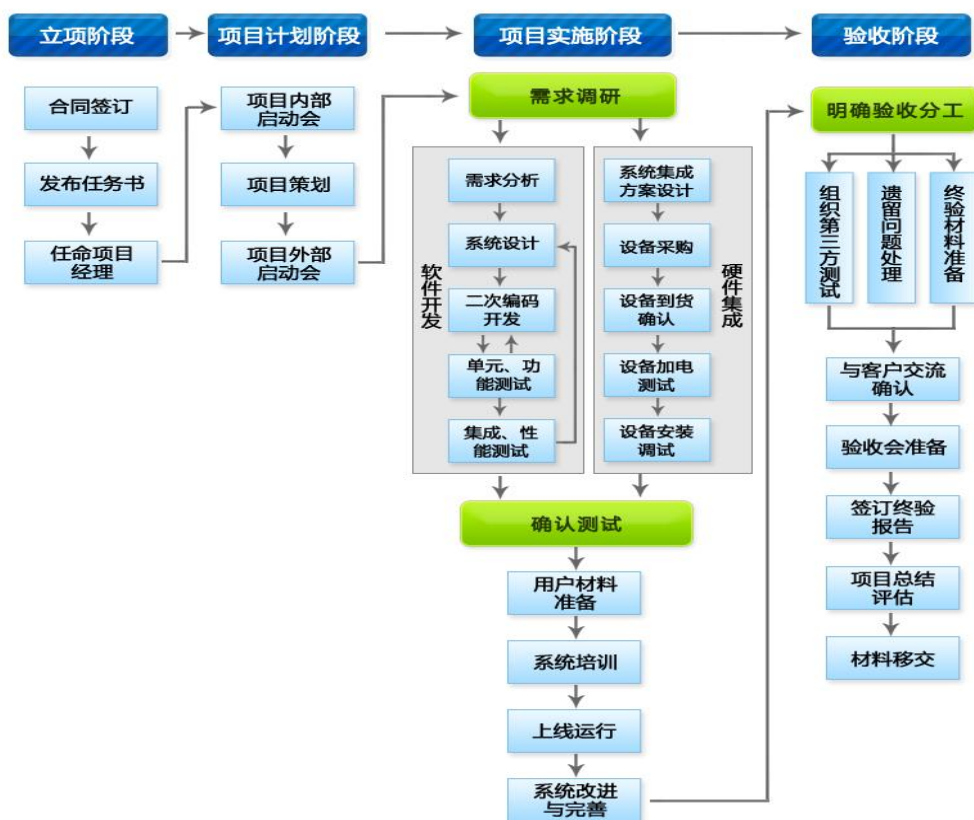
立项阶段

合同签订

发布任务书

任命项目经理

项目计划阶段

项目内部启动会

项目策划

项目外部启动会

项目实施阶段

需求调研

软件开发

需求分析

系统设计

二次编码开发

单元、功能测试

集成、性能测试

系统集成方案设计

设备采购

设备到货确认

设备加电测试

设备安装调试

硬件集成

确认测试

用户材料准备

系统培训

上线运行

系统改进与完善

验收阶段

明确验收分工

组织第三方测试

遗留问题处理

终验材料准备

与客户交流确认

验收会准备

签订终验报告

项目总结评估

材料移交